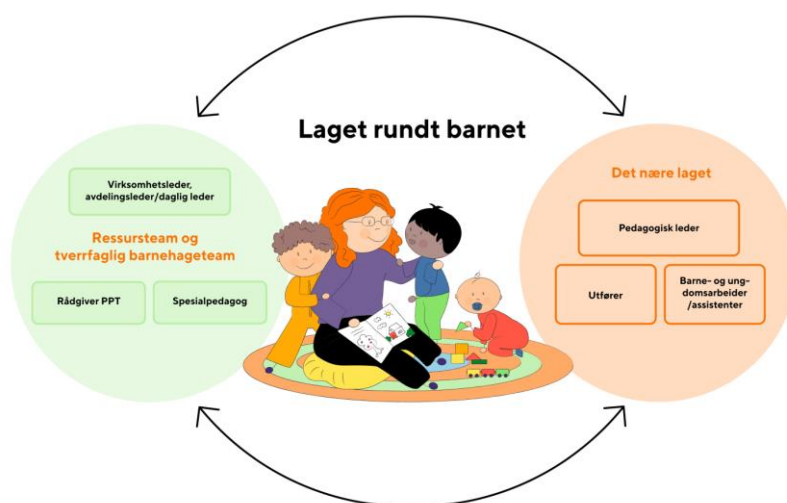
Laget rundt barnet

Virksomhetsleder, avdelingsleder/daglig leder

Ressursteam og tverrfaglig barnehageteam

Rådgiver PPT

Spesialpedagog

Det nære laget

Pedagogisk leder

Utfører

Barne- og ungdomsarbeider /assistenter